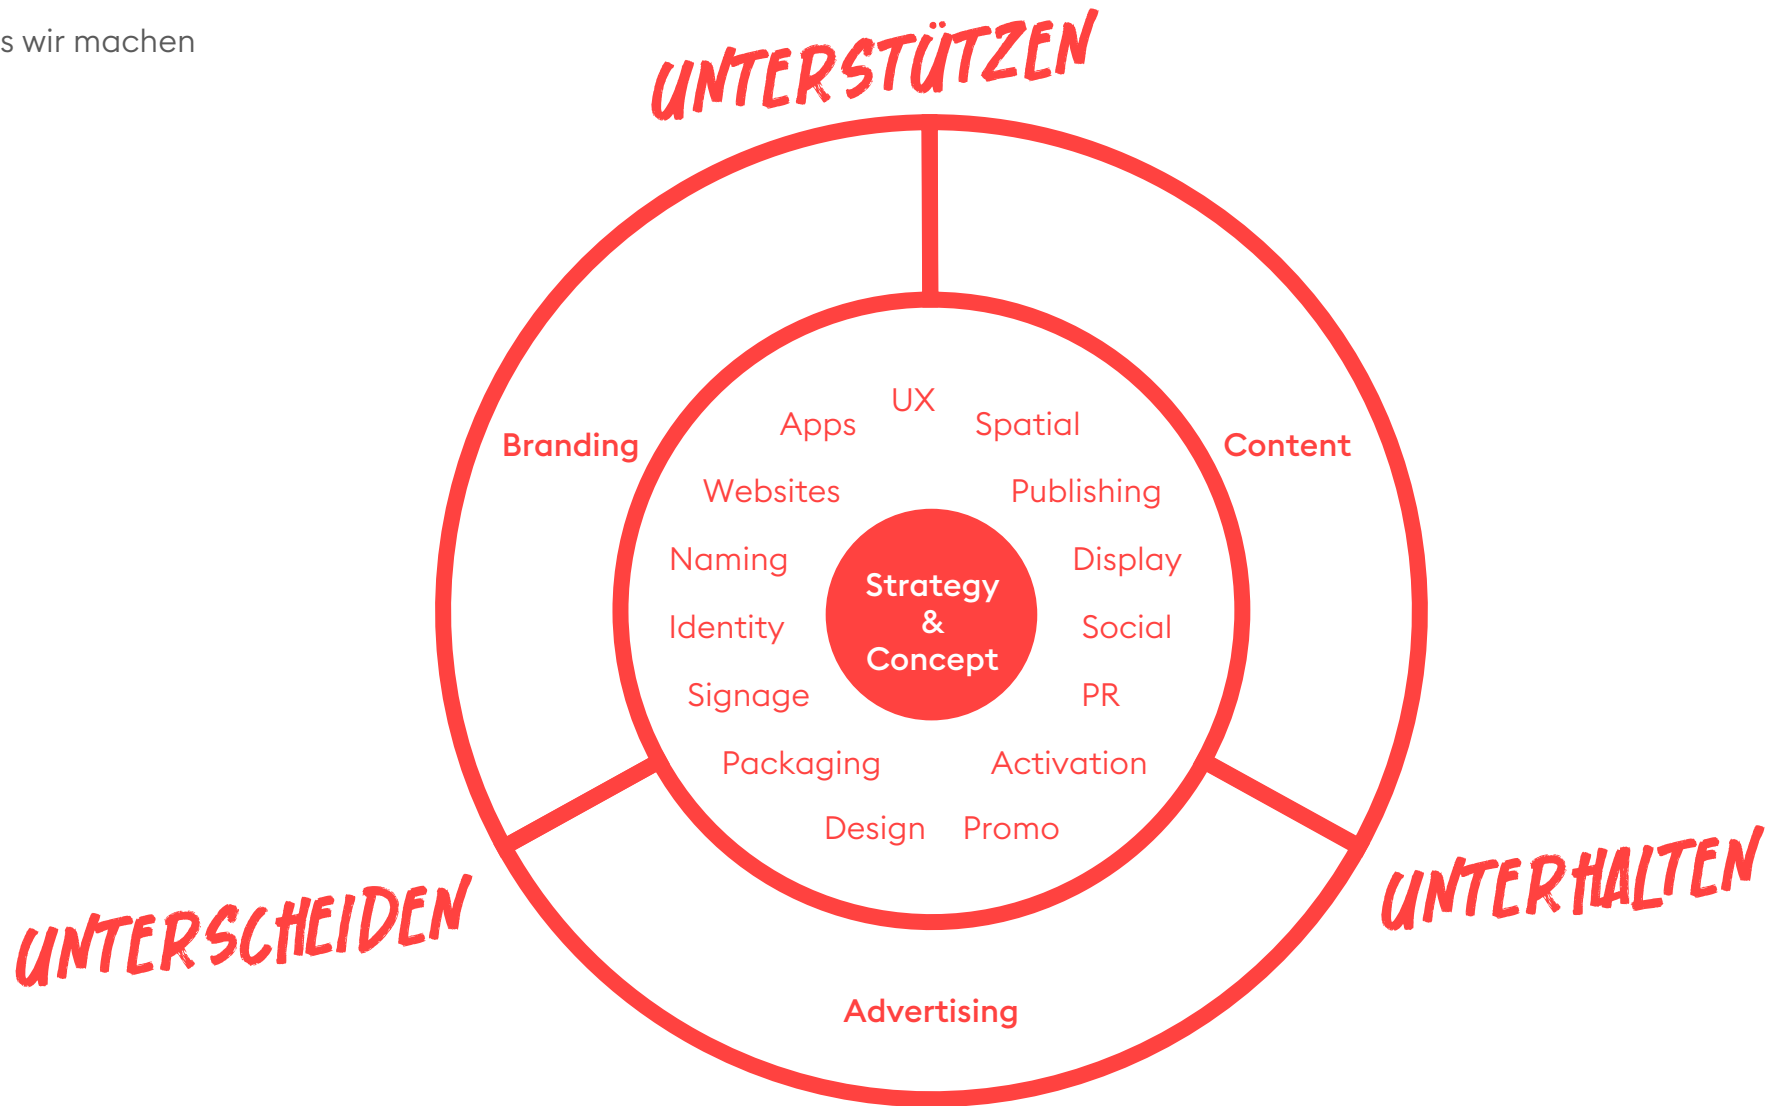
s wir machen

UNTERSTÜTZEN

Branding

Content

Apps
UX
Spatial
Websites
Publishing
Naming
Display
Identity
Social
Signage
PR
Packaging
Activation
Design
Promo

Strategy & Concept

UNTERSCHEIDEN

UNTERHALTEN

Advertising